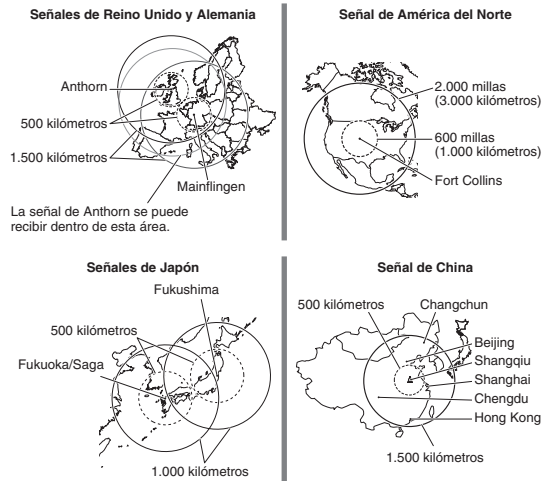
Señales de Reino Unido y Alemania

Anthorn

500 kilómetros

1.500 kilómetros

Mainflingen

La señal de Anthorn se puede recibir dentro de esta área.

Señal de América del Norte

2.000 millas (3.000 kilómetros)

600 millas (1.000 kilómetros)

Fort Collins

Señales de Japón

Fukushima

500 kilómetros

Fukuoka/Saga

1.000 kilómetros

Señal de China

500 kilómetros

Changchun

Beijing

Shangqiu

Shanghai

Chengdu

Hong Kong

1.500 kilómetros